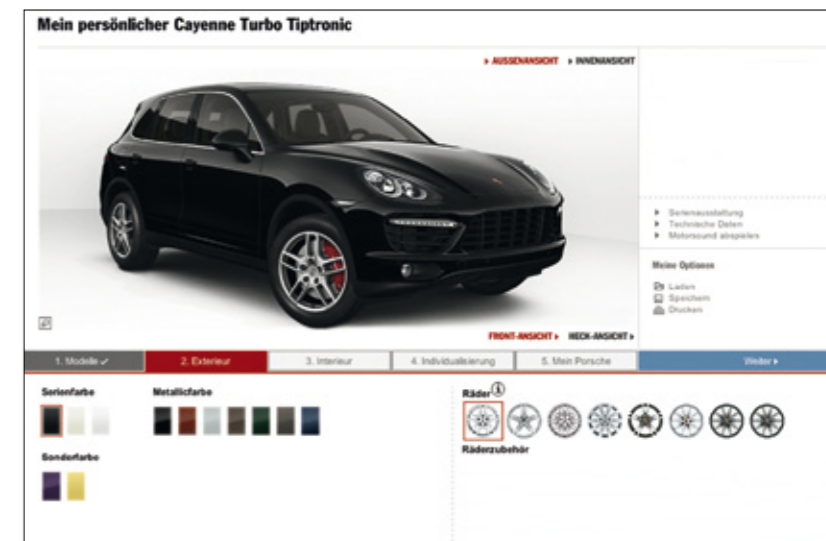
Mein persönlicher Cayenne Turbo Tiptronic

▸ AUSSENANSICHT ▸ INNENANSICHT

▸ Serienausstattung
▸ Technische Daten
▸ Motorsound abspielen

Meine Optionen

Laden
Speichern
Drucken

FRONT-ANSICHT ▸ HECK-ANSICHT ▸

1. Modelle ✓
2. Exterieur
3. Interieur
4. Individualisierung
5. Mein Porsche
Weiter ▸

Serienfarbe

Metallicfarbe

Sonderfarbe

Räder

Räderzubehör